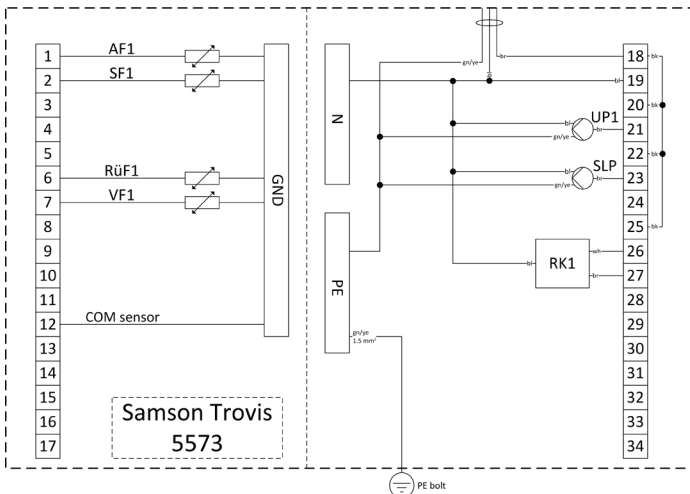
1 AF1
2 SF1
3
4
5
6 RüF1
7 VF1
8
9
10
11
12 COM sensor
13
14
15
16
17

GND

Samson Trovis
5573

N

PE

gn/ye
1.5 mm²

PE bolt

gn/ye
br
bl
bl
br
gn/ye
UP1
bl
br
gn/ye
SLP
bl
RK1
wh
br

18 bk
19
20 bk
21
22 bk
23
24
25 bk
26
27
28
29
30
31
32
33
34